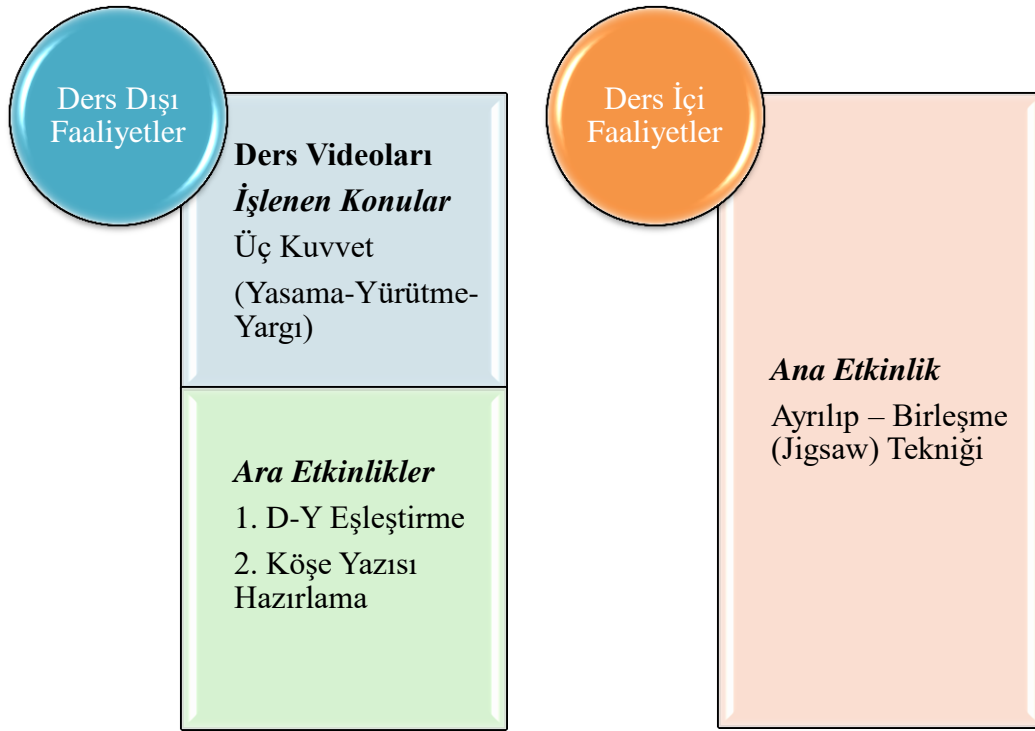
Ders Dışı Faaliyetler

Ders Videoları
İşlenen Konular
Üç Kuvvet
(Yasama-Yürütme-Yargı)

Ara Etkinlikler
1. D-Y Eşleştirme
2. Köşe Yazısı Hazırlama

Ders İçi Faaliyetler

Ana Etkinlik
Ayrılıp – Birleşme (Jigsaw) Tekniği